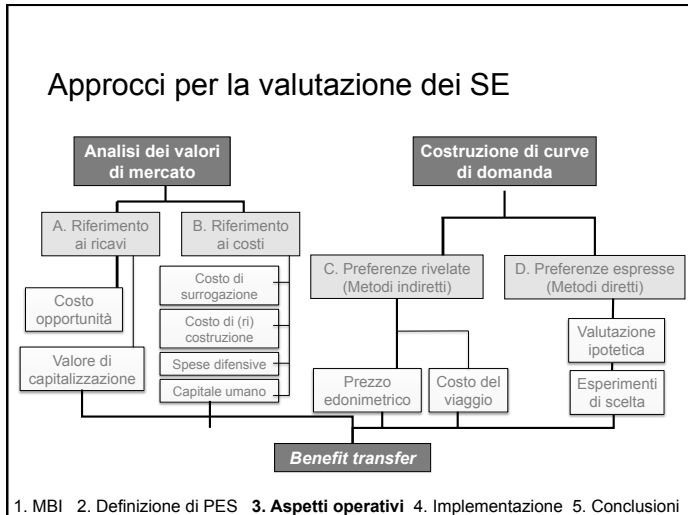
Approcci per la valutazione dei SE

Analisi dei valori di mercato

Costruzione di curve di domanda

A. Riferimento ai ricavi

B. Riferimento ai costi

C. Preferenze rivelate (Metodi indiretti)

D. Preferenze espresse (Metodi diretti)

Costo opportunità

Valore di capitalizzazione

Costo di surrogazione

Costo di (ri) costruzione

Spese difensive

Capitale umano

Prezzo edonimetrico

Costo del viaggio

Valutazione ipotetica

Esperimenti di scelta

Benefit transfer

1. MBI 2. Definizione di PES **3. Aspetti operativi** 4. Implementazione 5. Conclusioni